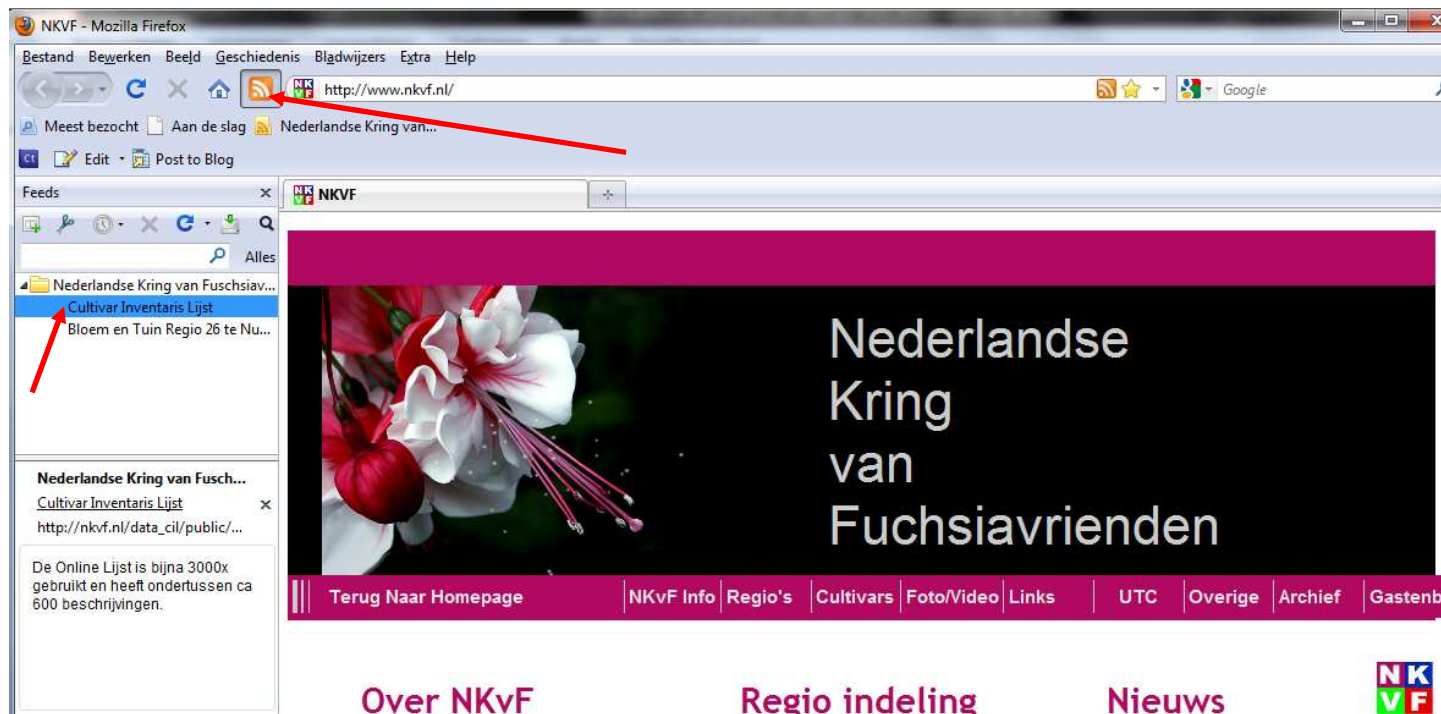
NKVF - Mozilla Firefox

Bestand Bewerken Beeld Geschiedenis Bladwijzers Extra Help

http://www.nkvf.nl/

Google

Meest bezocht Aan de slag Nederlandse Kring van...

Edit Post to Blog

Feeds

Alles

Nederlandse Kring van Fuschsiav...
Cultivar Inventaris Lijst
Bloem en Tuin Regio 26 te Nu...

Nederlandse Kring van Fusch...
Cultivar Inventaris Lijst
http://nkvf.nl/data_cil/public/...

De Online Lijst is bijna 3000x gebruikt en heeft ondertussen ca 600 beschrijvingen.

NKVF

Nederlandse Kring van Fuchsiavrienden

Terug Naar Homepage | NKvF Info | Regio's | Cultivars | Foto/Video | Links | UTC | Overige | Archief | Gastenb

Over NKvF

Regio indeling

Nieuws

NK VF